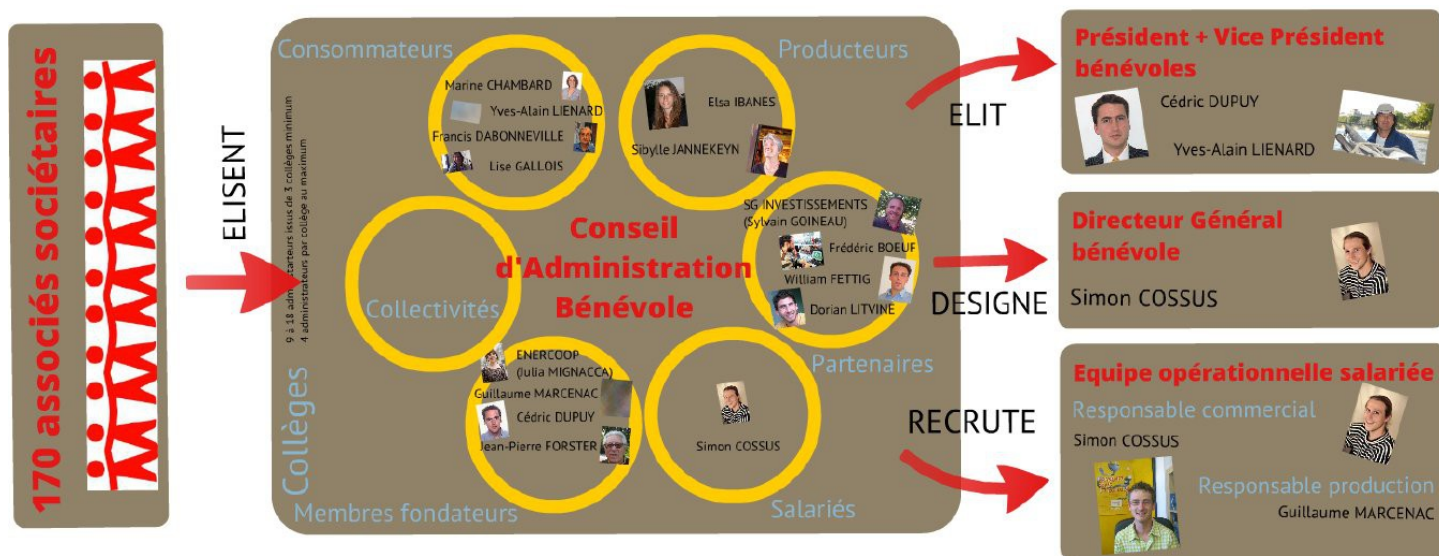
170 associés sociétaires

ELISENT

Consommateurs

Marine CHAMBARD
Yves-Alain LIENARD
Francis DABONNEVILLE
Lise GALLOIS

Producteurs

Elsa IBANES
Sibylle JANNEKEYN

SG INVESTISSEMENTS (Sylvain GOINEAU)
Frédéric BOEUF
William FETTIG
Dorian LITVINE

Partenaires

Conseil d'Administration Bénévole

Collectivités

9 à 18 administrateurs issus de 3 collèges minimum
4 administrateurs par collège au maximum

Collèges

ENERCOOP (Julia MIGNACCA)
Guillaume MARCENAC
Cédric DUPUY
Jean-Pierre FORSTER

Membres fondateurs

Simon COSSUS

Salariés

ELIT

Président + Vice Président bénévoles
Cédric DUPUY
Yves-Alain LIENARD

DESIGNE

Directeur Général bénévole
Simon COSSUS

RECRUTE

Equipe opérationnelle salariée
Responsable commercial
Simon COSSUS
Responsable production
Guillaume MARCENAC